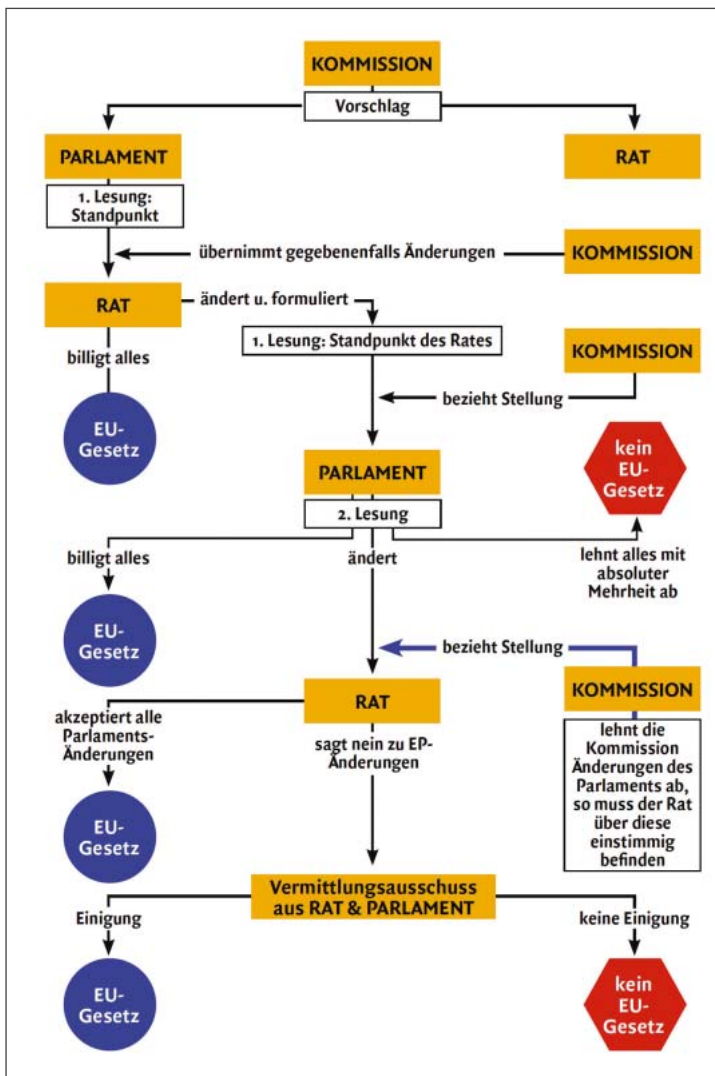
KOMMISSION

Vorschlag

PARLAMENT

RAT

1. Lesung: Standpunkt

übernimmt gegebenenfalls Änderungen

KOMMISSION

RAT

ändert u. formuliert

1. Lesung: Standpunkt des Rates

billigt alles

KOMMISSION

bezieht Stellung

EU-Gesetz

PARLAMENT

kein EU-Gesetz

2. Lesung

billigt alles

ändert

lehnt alles mit absoluter Mehrheit ab

EU-Gesetz

bezieht Stellung

RAT

KOMMISSION

akzeptiert alle Parlaments-Änderungen

sagt nein zu EP-Änderungen

lehnt die Kommission Änderungen des Parlaments ab, so muss der Rat über diese einstimmig befinden

EU-Gesetz

Vermittlungsausschuss aus RAT & PARLAMENT

Einigung

keine Einigung

EU-Gesetz

kein EU-Gesetz